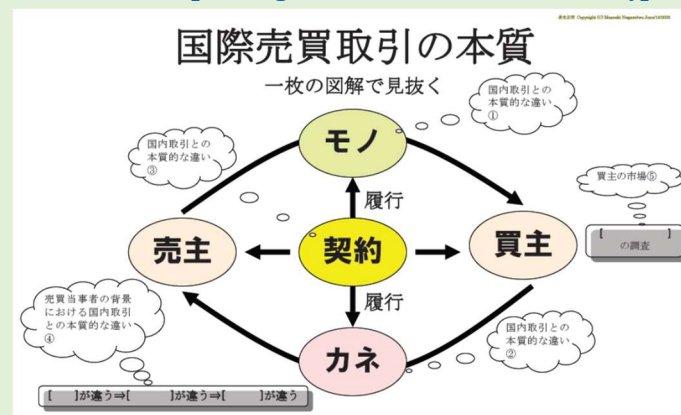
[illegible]

国際売買取引の本質

一枚の図解で見抜く

国内取引との本質的な違い①

モノ

国内取引との本質的な違い③

買主の市場⑤

履行

売主

契約

買主

[ ] の調査

履行

売買当事者の背景における国内取引との本質的な違い④

国内取引との本質的な違い②

カネ

[ ]が違う⇒[ ]が違う⇒[ ]が違う